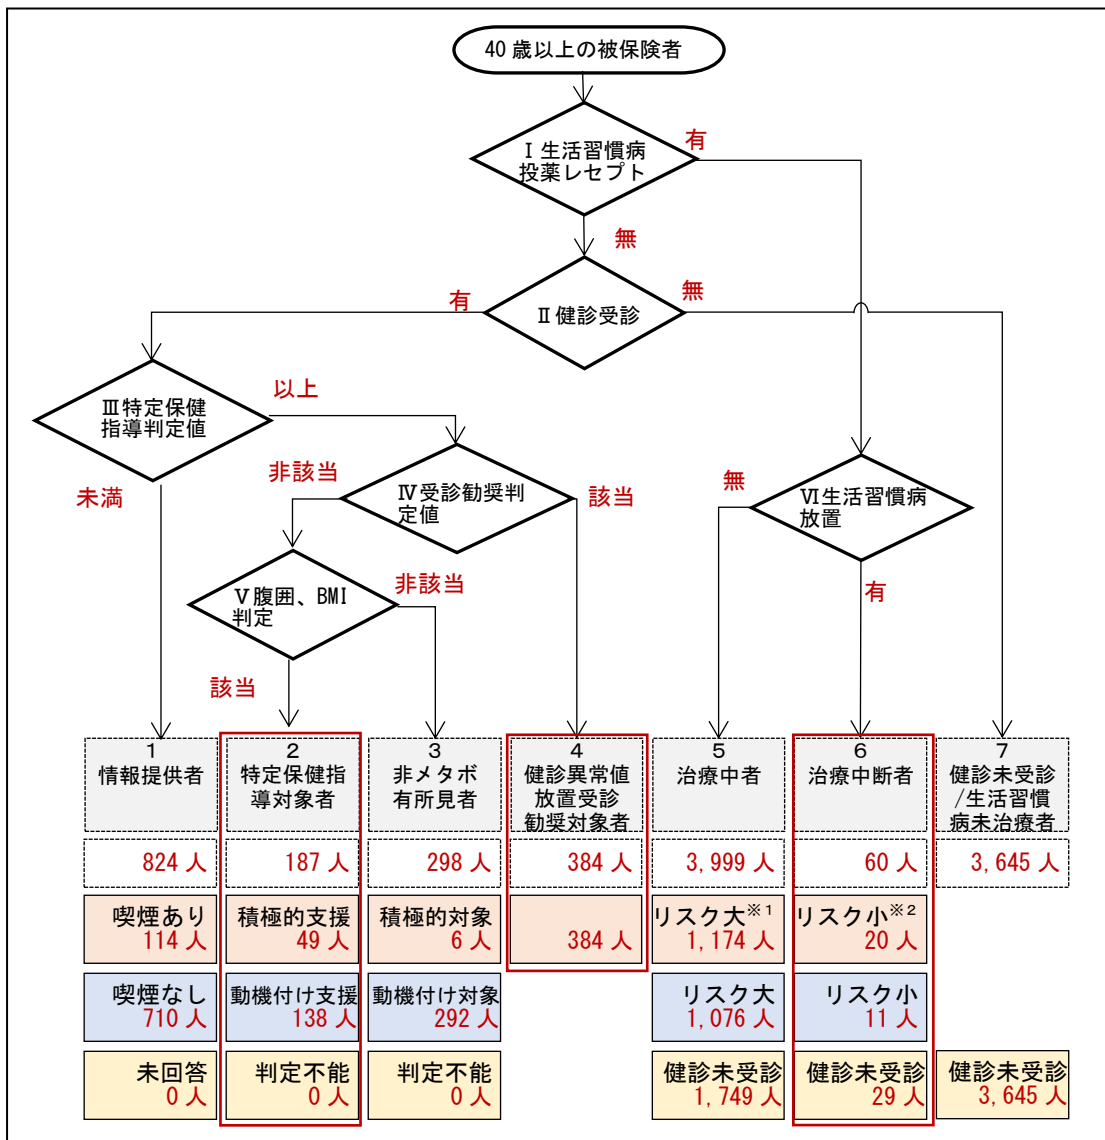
40 歳以上の被保険者

Ⅰ生活習慣病投薬レセプト

有

無

Ⅱ健診受診

有

無

Ⅲ特定保健指導判定値

以上

未満

Ⅳ受診勧奨判定値

非該当

該当

Ⅴ腹囲、BMI判定

非該当

該当

Ⅵ生活習慣病放置

無

有

| 1 情報提供者 | 2 特定保健指導対象者 | 3 非メタボ有所見者 | 4 健診異常値放置受診勧奨対象者 | 5 治療中者 | 6 治療中断者 | 7 健診未受診/生活習慣病未治療者 |
|---|---|---|---|---|---|---|
| 824 人 | 187 人 | 298 人 | 384 人 | 3,999 人 | 60 人 | 3,645 人 |
| 喫煙あり 114 人 | 積極的支援 49 人 | 積極的対象 6 人 | 384 人 | リスク大$^{※1}$ 1,174 人 | リスク小$^{※2}$ 20 人 | |
| 喫煙なし 710 人 | 動機付け支援 138 人 | 動機付け対象 292 人 | | リスク大 1,076 人 | リスク小 11 人 | |
| 未回答 0 人 | 判定不能 0 人 | 判定不能 0 人 | | 健診未受診 1,749 人 | 健診未受診 29 人 | 健診未受診 3,645 人 |